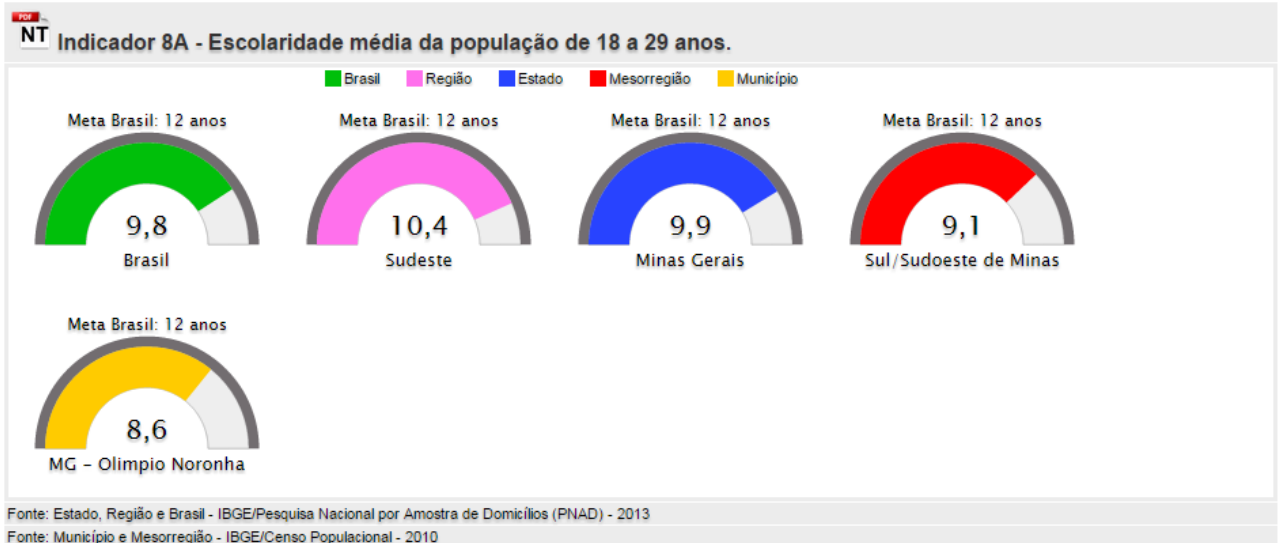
PDF
NT Indicador 8A - Escolaridade média da população de 18 a 29 anos.

Brasil Região Estado Mesorregião Município

Meta Brasil: 12 anos
9,8
Brasil

Meta Brasil: 12 anos
10,4
Sudeste

Meta Brasil: 12 anos
9,9
Minas Gerais

Meta Brasil: 12 anos
9,1
Sul/Sudoeste de Minas

Meta Brasil: 12 anos
8,6
MG - Olimpio Noronha

Fonte: Estado, Região e Brasil - IBGE/Pesquisa Nacional por Amostra de Domicílios (PNAD) - 2013
Fonte: Município e Mesorregião - IBGE/Censo Populacional - 2010